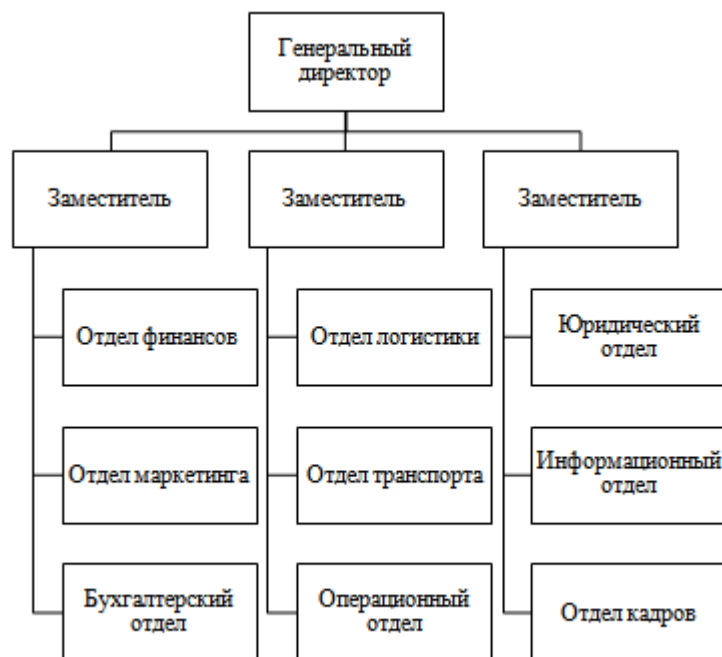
Генеральный директор

Заместитель

Отдел финансов

Отдел маркетинга

Бухгалтерский отдел

Заместитель

Отдел логистики

Отдел транспорта

Операционный отдел

Заместитель

Юридический отдел

Информационный отдел

Отдел кадров